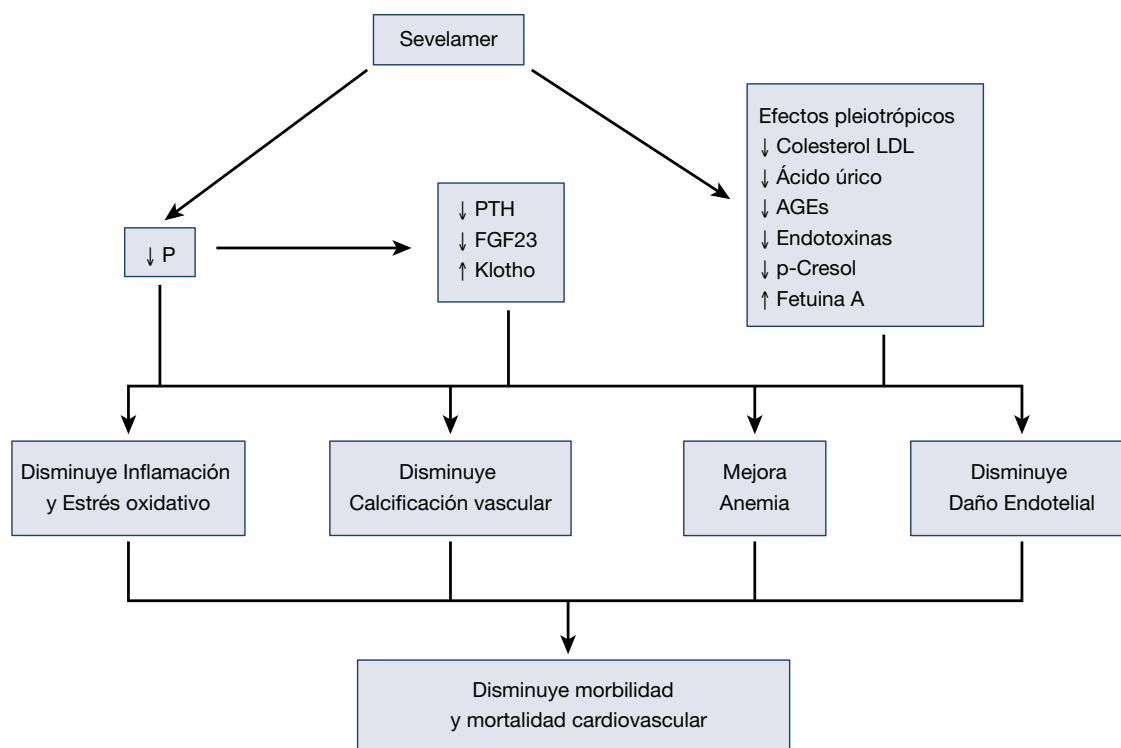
Sevelamer

↓ P

↓ PTH
↓ FGF23
↑ Klotho

Efectos pleiotrópicos
↓ Colesterol LDL
↓ Ácido úrico
↓ AGEs
↓ Endotoxinas
↓ p-Cresol
↑ Fetuina A

Disminuye Inflamación y Estrés oxidativo

Disminuye Calcificación vascular

Mejora Anemia

Disminuye Daño Endotelial

Disminuye morbilidad y mortalidad cardiovascular